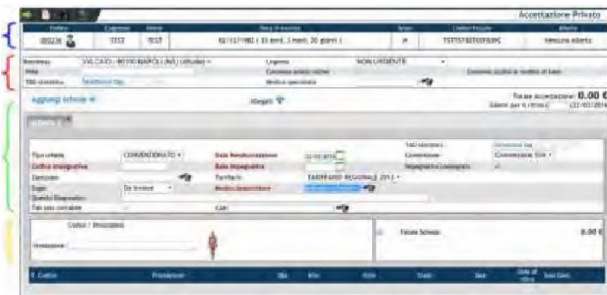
Accettazione Privato

| Codice | Cognome | Nome | Data di nascita | Sesso | Codice Fiscale | Allerte |
|---|---|---|---|---|---|---|
| 00228 | TEST | TEST | 02/12/1982 ( 33 anni, 3 mesi, 20 giorni ) | M | TSTTST82T02F839C | Nessuna allerta |

Residenza: VALCASO - 80100 NAPOLI (NA) - (struttura)
Urgenza: NON URGENTE
Mail
Consenso analisi online
Consenso analisi su modulo di base
Tab statistica
Medico specialista

Aggiungi Scheda
Allegati
Totale accettazione: 0.00 €
Saldato per il ritiro il: 22/03/2016

SCHEDA 1

Tipo scheda: CONVENZIONATO
Codice Impegnativa
Esenzioni
Esiti
Quesito Diagnostico
Tab prestazione
Data Accettazione: 22/03/2016
Data Impegnativa
Tariffario: TARIFFARIO REGIONALE 2013
Medico prescrittore
CAP
Tab statistiche
Convenzione: Convenzione SSN
Impegnativa
Consenso

Codice / Descrizione
Prestazione
Totale Scheda: 0.00 €

| Codice | Prestazione | Qta | Tkt | Extra | Totale | Esen | Data di ritiro | Sedi Ord. |
|---|---|---|---|---|---|---|---|---|